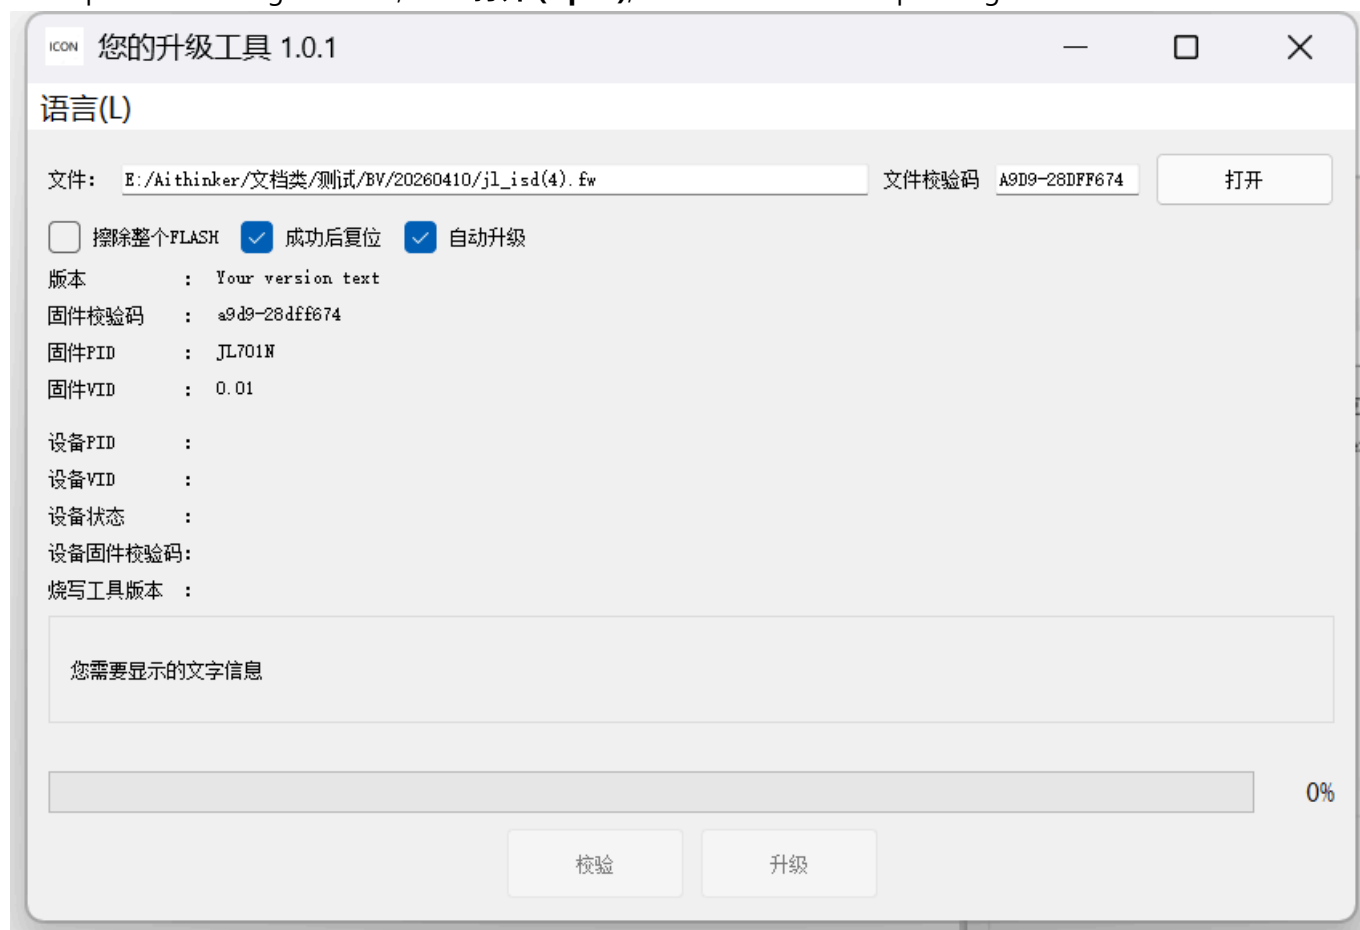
ICON 您的升级工具 1.0.1

语言(L)

文件: E:/Aithinker/文档类/测试/BV/20260410/jl_isd(4).fw 文件校验码 A9D9-28DFF674 打开

擦除整个FLASH 成功后复位 自动升级

版本 : Your version text
固件校验码 : a9d9-28dff674
固件PID : JL701N
固件VID : 0.01

设备PID :
设备VID :
设备状态 :
设备固件校验码:
烧写工具版本 :

您需要显示的文字信息

0%

校验 升级